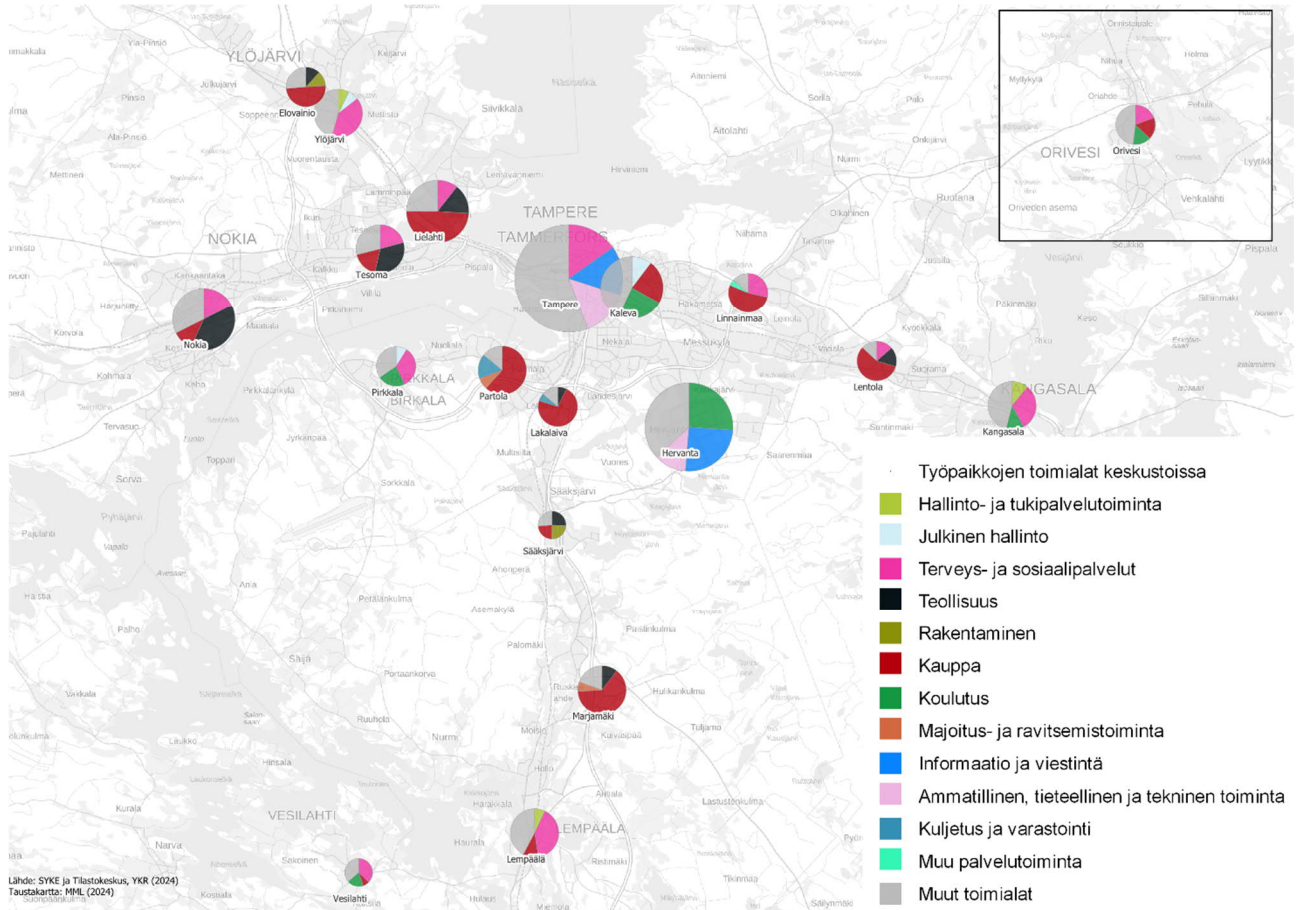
YLÖJÄRVI
Elovainio
Ylöjärvi
NOKIA
Nokia
Tesoma
Lielahti
TAMPERE
TAMMERFORS
Tampere
Kaleva
Linnainmaa
Pirkkala
PIRKKALA
BIRKALA
Partola
Lakalaiva
Hervanta
Lentola
KANGASALA
Kangasala
Sääksjärvi
Marjamäki
LEMPÄÄLÄ
Lempäälä
VESILAHTI
Vesilahti
ORIVESI
Orivesi
Oriveden asema

Työpaikkojen toimialat keskustoissa
Hallinto- ja tukipalvelutoiminta
Julkinen hallinto
Terveys- ja sosiaalipalvelut
Teollisuus
Rakentaminen
Kauppa
Koulutus
Majoitus- ja ravitsemistoiminta
Informaatio ja viestintä
Ammatillinen, tieteellinen ja tekninen toiminta
Kuljetus ja varastointi
Muu palvelutoiminta
Muut toimialat

Lähde: SYKE ja Tilastokeskus, YKR (2024)
Taustakartta: MML (2024)